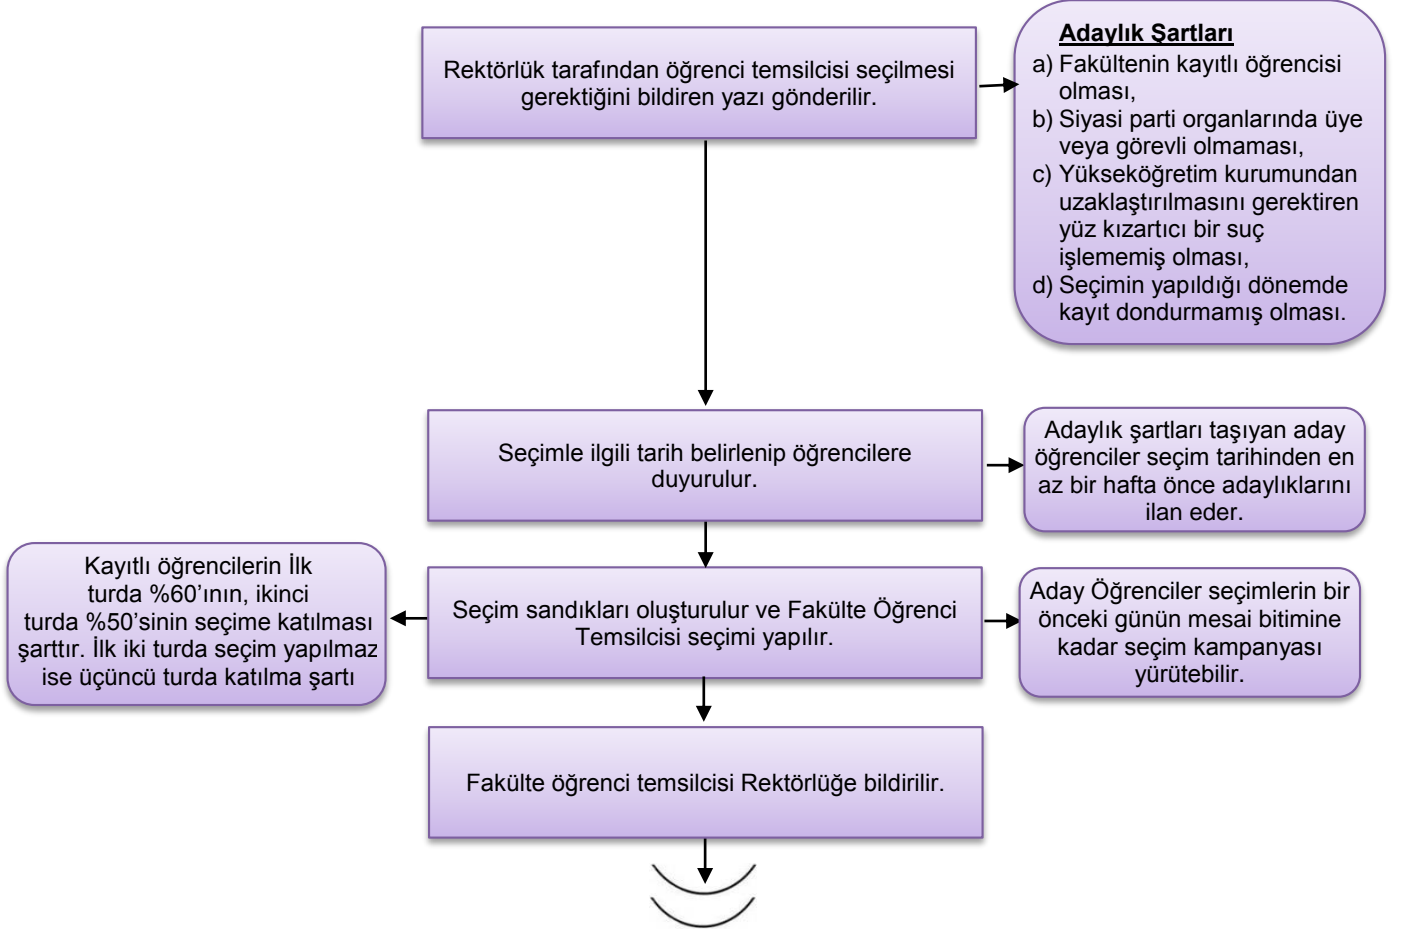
Rektörlük tarafından öğrenci temsilcisi seçilmesi gerektiğini bildiren yazı gönderilir.

Adaylık Şartları
a) Fakültenin kayıtlı öğrencisi olması,
b) Siyasi parti organlarında üye veya görevli olmaması,
c) Yükseköğretim kurumundan uzaklaştırılmasını gerektiren yüz kızartıcı bir suç işlememiş olması,
d) Seçimin yapıldığı dönemde kayıt dondurmamış olması.

Seçimle ilgili tarih belirlenip öğrencilere duyurulur.

Adaylık şartları taşıyan aday öğrenciler seçim tarihinden en az bir hafta önce adaylıklarını ilan eder.

Kayıtlı öğrencilerin İlk turda %60'ının, ikinci turda %50'sinin seçime katılması şarttır. İlk iki turda seçim yapılmaz ise üçüncü turda katılma şartı

Seçim sandıkları oluşturulur ve Fakülte Öğrenci Temsilcisi seçimi yapılır.

Aday Öğrenciler seçimlerin bir önceki günün mesai bitimine kadar seçim kampanyası yürütebilir.

Fakülte öğrenci temsilcisi Rektörlüğe bildirilir.